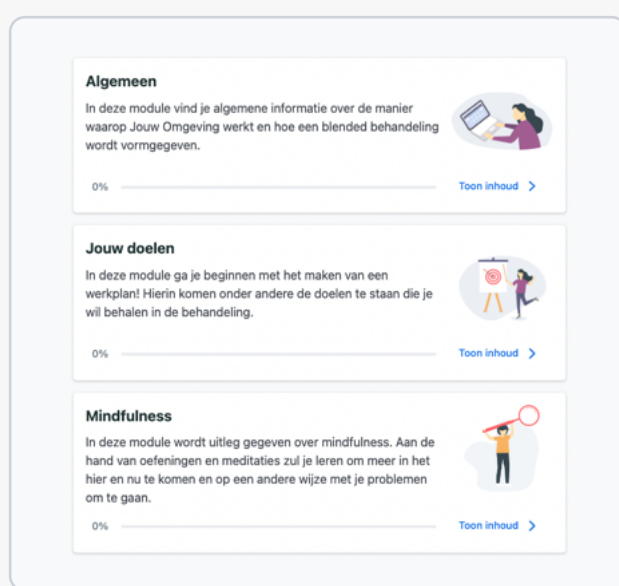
Algemeen

In deze module vind je algemene informatie over de manier waarop Jouw Omgeving werkt en hoe een blended behandeling wordt vormgegeven.

0%

Toon inhoud

Jouw doelen

In deze module ga je beginnen met het maken van een werkplan! Hierin komen onder andere de doelen te staan die je wil behalen in de behandeling.

0%

Toon inhoud

Mindfulness

In deze module wordt uitleg gegeven over mindfulness. Aan de hand van oefeningen en meditaties zul je leren om meer in het hier en nu te komen en op een andere wijze met je problemen om te gaan.

0%

Toon inhoud